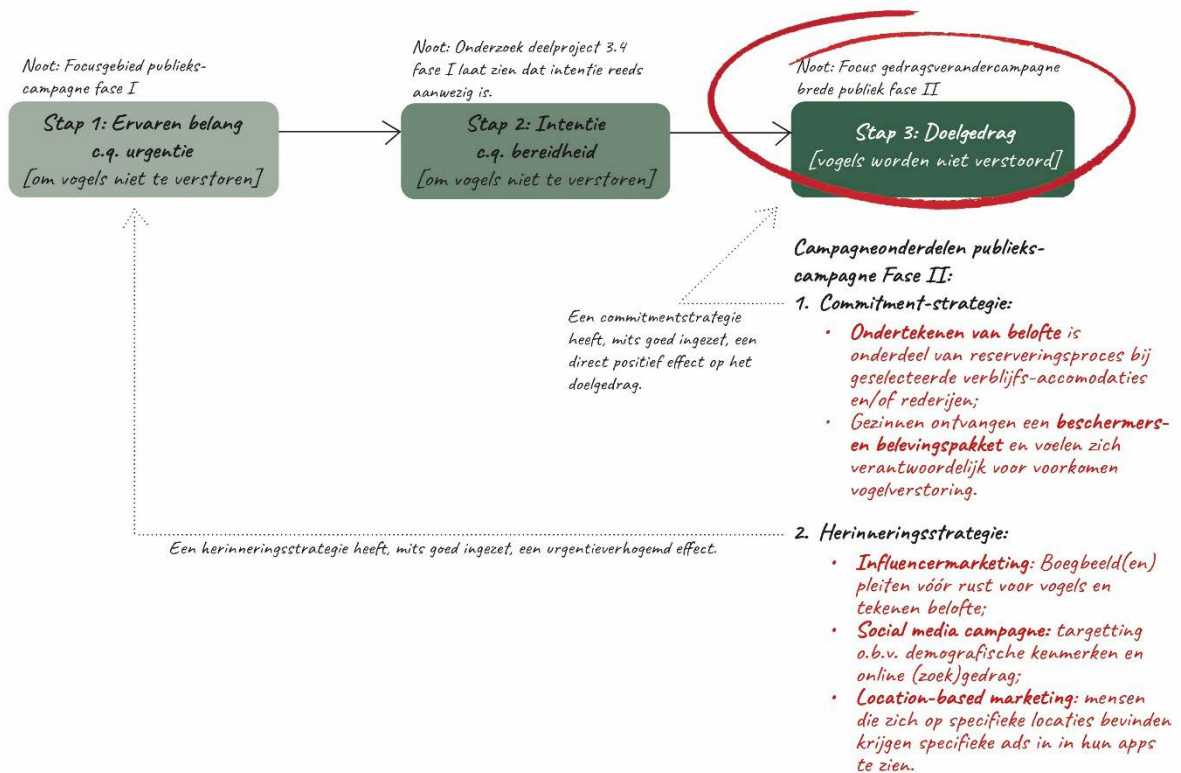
Noot: Focusgebied publiekscampagne fase I

Stap 1: Ervaren belang c.q. urgentie [om vogels niet te verstoren]

Noot: Onderzoek deelproject 3.4 fase I laat zien dat intentie reeds aanwezig is.

Stap 2: Intentie c.q. bereidheid [om vogels niet te verstoren]

Noot: Focus gedragsverandercampagne brede publiek fase II

Stap 3: Doelgedrag [vogels worden niet verstoord]

Campagneonderdelen publiekscampagne Fase II:

Een commitmentstrategie heeft, mits goed ingezet, een direct positief effect op het doelgedrag.

1. Commitment-strategie:

- Ondertekenen van belofte is onderdeel van reserveringsproces bij geselecteerde verblijfs-accomodaties en/of rederijen;
- Gezinnen ontvangen een beschermers- en belevingspakket en voelen zich verantwoordelijk voor voorkomen vogelverstoring.

Een herinneringsstrategie heeft, mits goed ingezet, een urgentieverhogemd effect.

2. Herinneringsstrategie:

- Influencermarketing: Boegbeeld(en) pleiten vóór rust voor vogels en tekenen belofte;
- Social media campagne: targetting o.b.v. demografische kenmerken en online (zoek)gedrag;
- Location-based marketing: mensen die zich op specifieke locaties bevinden krijgen specifieke ads in in hun apps te zien.